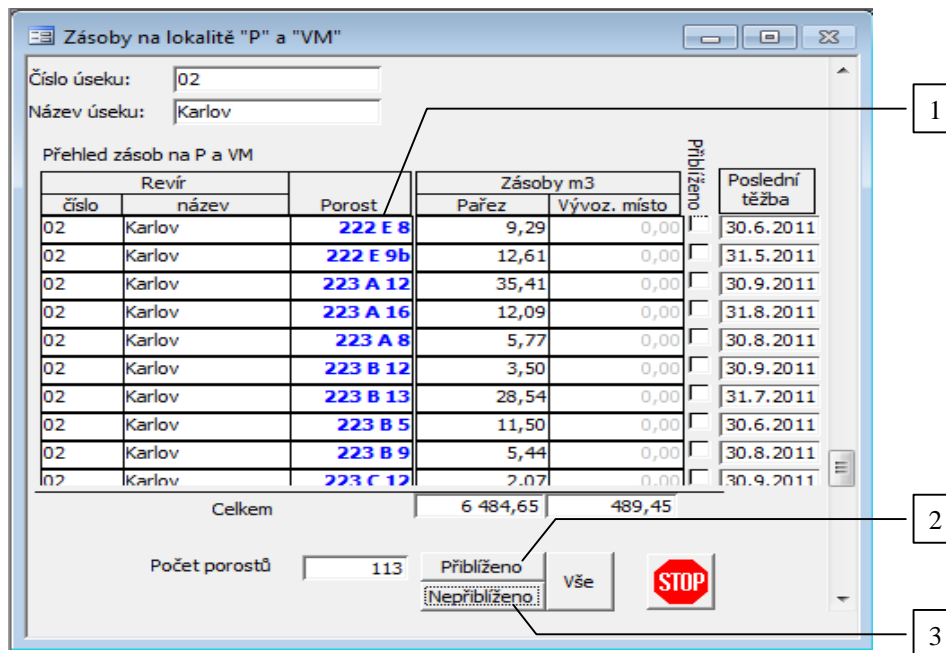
Zásoby na lokalitě "P" a "VM"

Číslo úseku: 02

Název úseku: Karlov

Přehled zásob na P a VM

| Revír | | Porost | Zásoby m3 | | Přiblíženo | Poslední těžba |
|---|---|---|---|---|---|---|
| číslo | název | | Pařez | Vývoz. místo | | |
| 02 | Karlov | 222 E 8 | 9,29 | 0,00 | | 30.6.2011 |
| 02 | Karlov | 222 E 9b | 12,61 | 0,00 | | 31.5.2011 |
| 02 | Karlov | 223 A 12 | 35,41 | 0,00 | | 30.9.2011 |
| 02 | Karlov | 223 A 16 | 12,09 | 0,00 | | 31.8.2011 |
| 02 | Karlov | 223 A 8 | 5,77 | 0,00 | | 30.8.2011 |
| 02 | Karlov | 223 B 12 | 3,50 | 0,00 | | 30.9.2011 |
| 02 | Karlov | 223 B 13 | 28,54 | 0,00 | | 31.7.2011 |
| 02 | Karlov | 223 B 5 | 11,50 | 0,00 | | 30.6.2011 |
| 02 | Karlov | 223 B 9 | 5,44 | 0,00 | | 30.8.2011 |
| 02 | Karlov | 223 C 12 | 2,07 | 0,00 | | 30.9.2011 |

Celkem 6 484,65 489,45

Počet porostů 113

Přiblíženo

Nepřiblíženo

Vše

STOP

1

2

3